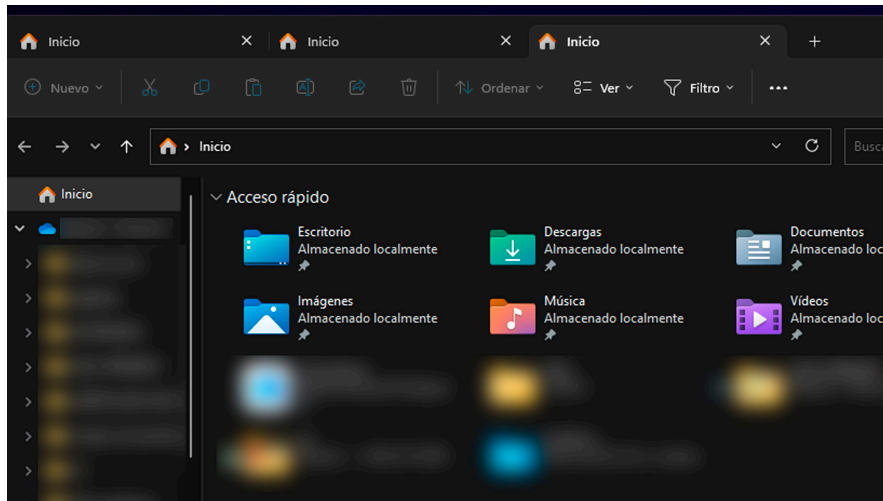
Inicio
Inicio
Inicio
+
Nuevo
Ordenar
Ver
Filtro
...
Inicio
Busca
Inicio
Acceso rápido
Escritorio
Almacenado localmente
Descargas
Almacenado localmente
Documentos
Almacenado loc
Imágenes
Almacenado localmente
Música
Almacenado localmente
Vídeos
Almacenado loc